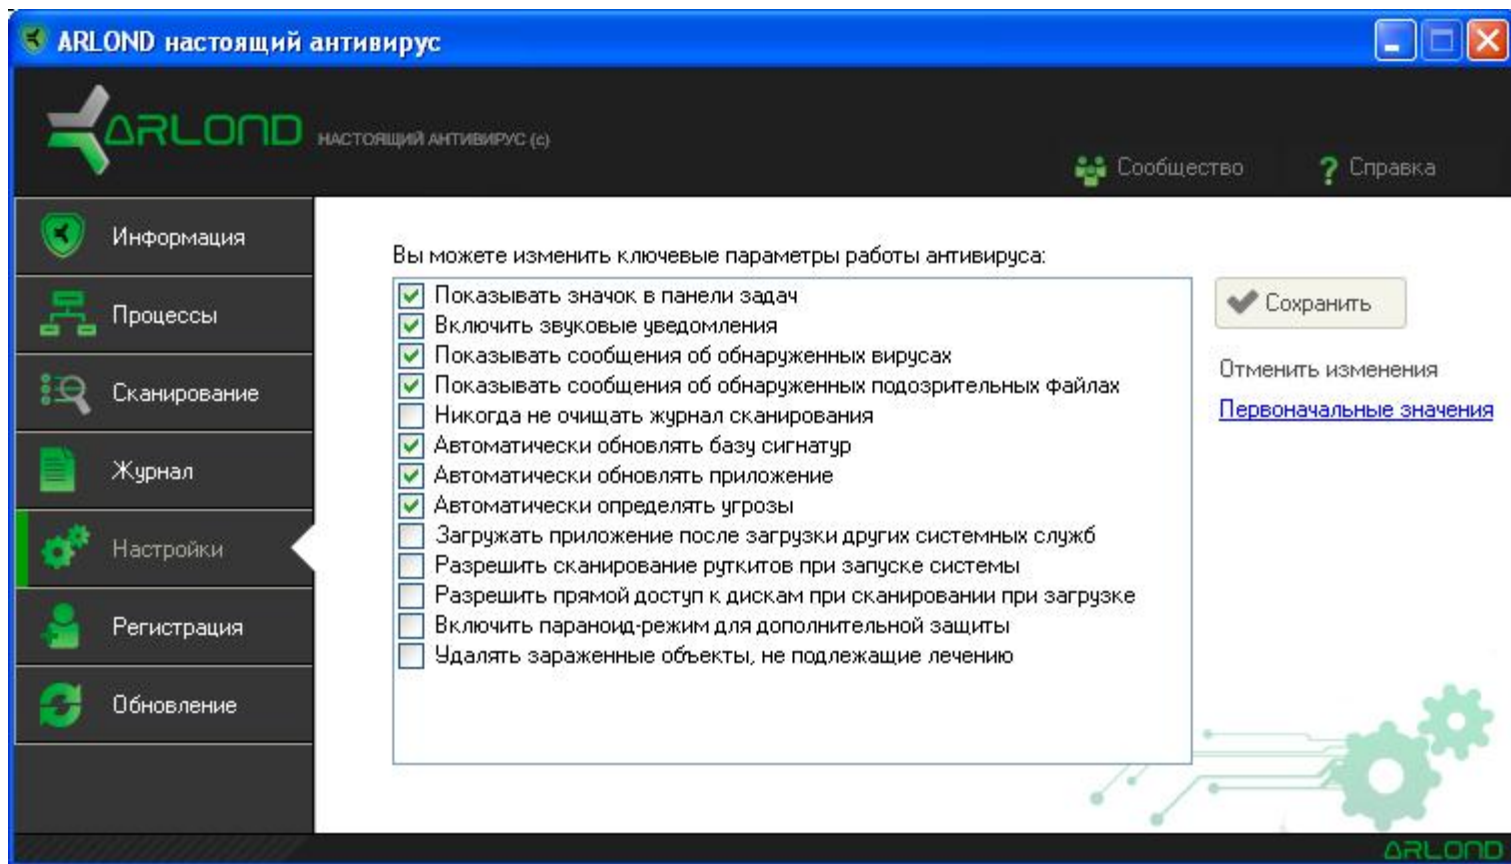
ARLOND настоящий антивирус

ARLOND НАСТОЯЩИЙ АНТИВИРУС (c)

Сообщество

Справка

Информация
Процессы
Сканирование
Журнал
Настройки
Регистрация
Обновление

Вы можете изменить ключевые параметры работы антивируса:

Показывать значок в панели задач
Включить звуковые уведомления
Показывать сообщения об обнаруженных вирусах
Показывать сообщения об обнаруженных подозрительных файлах
Никогда не очищать журнал сканирования
Автоматически обновлять базу сигнатур
Автоматически обновлять приложение
Автоматически определять угрозы
Загружать приложение после загрузки других системных служб
Разрешить сканирование руткитов при запуске системы
Разрешить прямой доступ к дискам при сканировании при загрузке
Включить параноид-режим для дополнительной защиты
Удалять зараженные объекты, не подлежащие лечению

Сохранить

Отменить изменения

Первоначальные значения

ARLOND